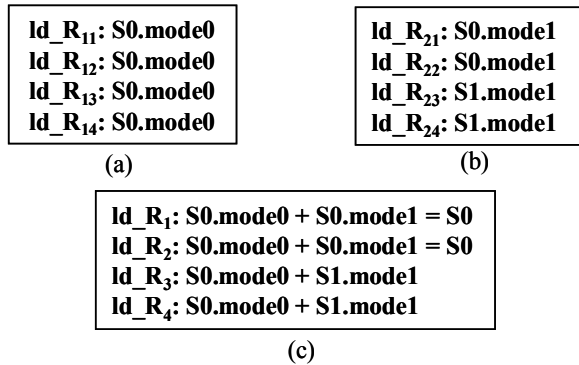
ld_$R_{11}$: S0.mode0
ld_$R_{12}$: S0.mode0
ld_$R_{13}$: S0.mode0
ld_$R_{14}$: S0.mode0

(a)

ld_$R_{21}$: S0.mode1
ld_$R_{22}$: S0.mode1
ld_$R_{23}$: S1.mode1
ld_$R_{24}$: S1.mode1

(b)

ld_$R_1$: S0.mode0 + S0.mode1 = S0
ld_$R_2$: S0.mode0 + S0.mode1 = S0
ld_$R_3$: S0.mode0 + S1.mode1
ld_$R_4$: S0.mode0 + S1.mode1

(c)